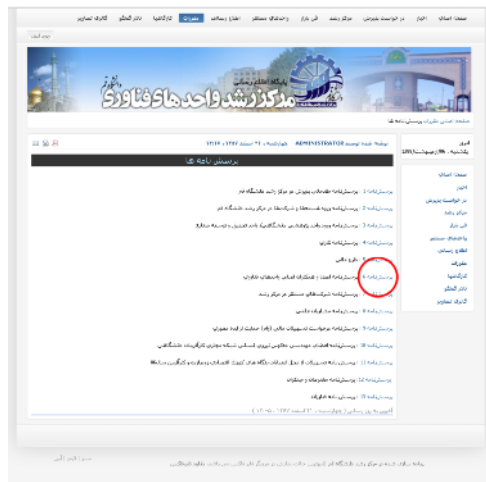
صفحه اصلی | اخبار | درخواست پذیرش | مرکز رشد | فن بازار | واحدهای مستقر | اطلاع رسانی | مقررات | کارگاهها | دفاتر الکتر | گالری تصاویر

مرکز رشد واحدهای فناوری

صفحه اصلی مقررات پرسشنامه ها

پرسشنامه ها

پرسشنامه 1
پرسشنامه 2
پرسشنامه 3
پرسشنامه 4
پرسشنامه 5
پرسشنامه 6
پرسشنامه 7
پرسشنامه 8
پرسشنامه 9
پرسشنامه 10
پرسشنامه 11
پرسشنامه 12

صفحه اصلی
اخبار
درخواست پذیرش
مرکز رشد
فن بازار
واحدهای مستقر
اطلاع رسانی
مقررات
کارگاهها
دفاتر الکتر
گالری تصاویر